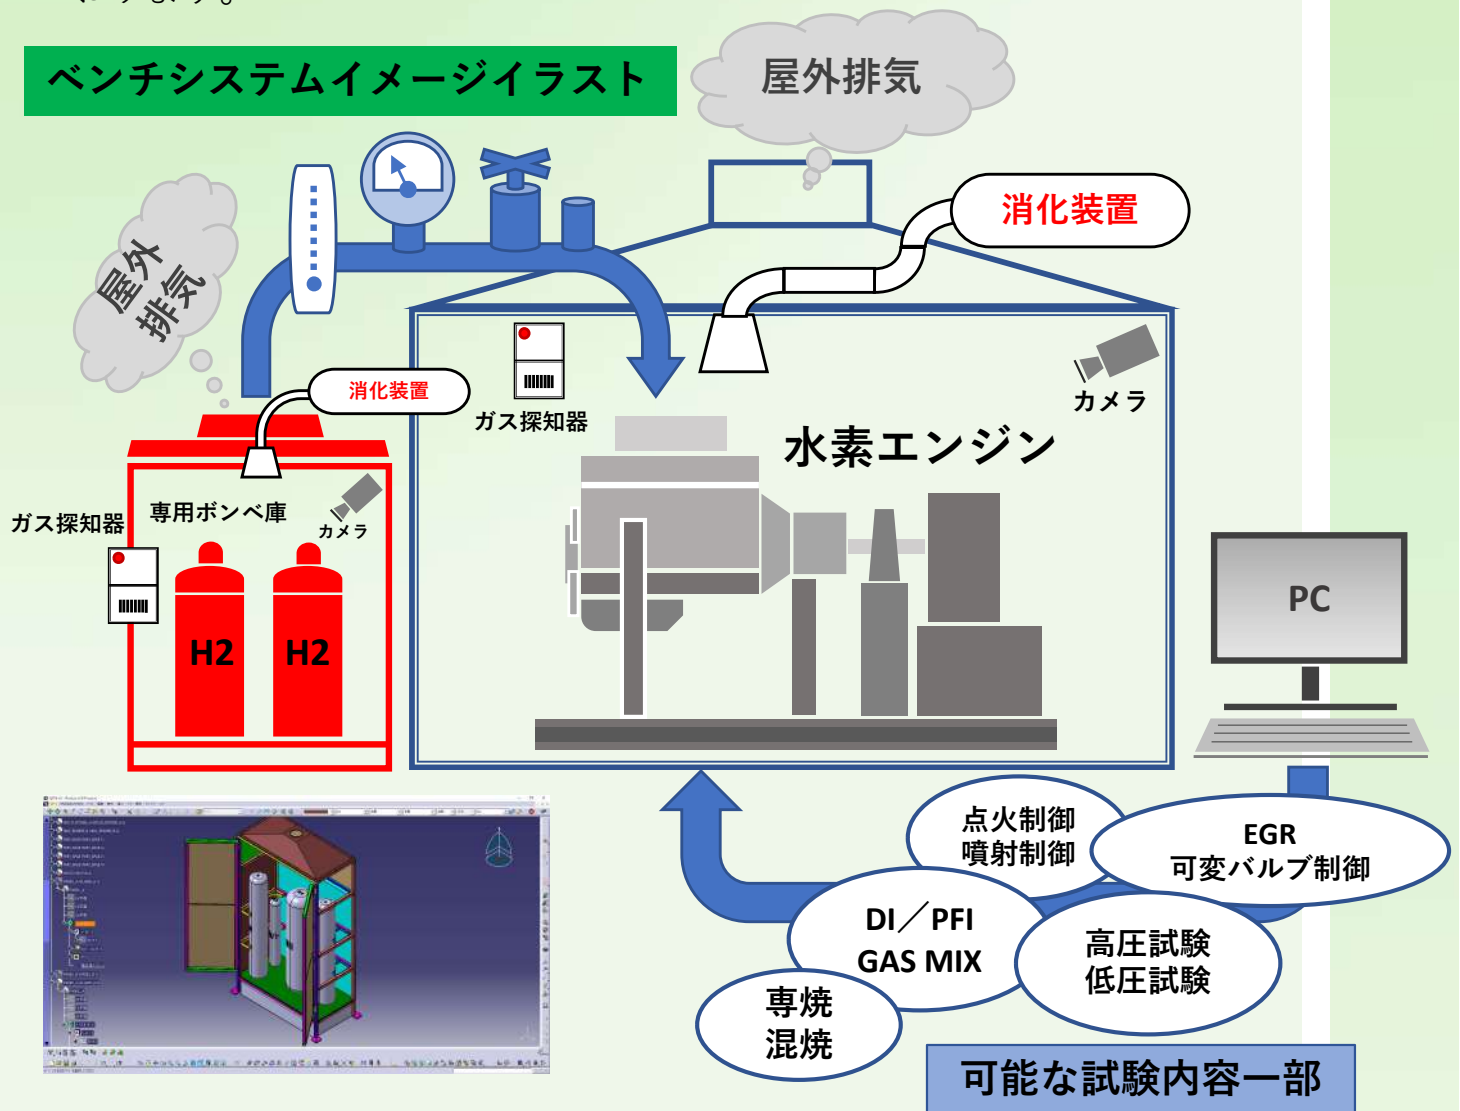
ベンチシステムイメージイラスト

屋外排気

屋外排気

消化装置

消化装置

ガス探知器

カメラ

水素エンジン

ガス探知器

専用ボンベ庫

カメラ

H2

H2

PC

点火制御
噴射制御

EGR
可変バルブ制御

DI／PFI
GAS MIX

高圧試験
低圧試験

専焼
混焼

可能な試験内容一部